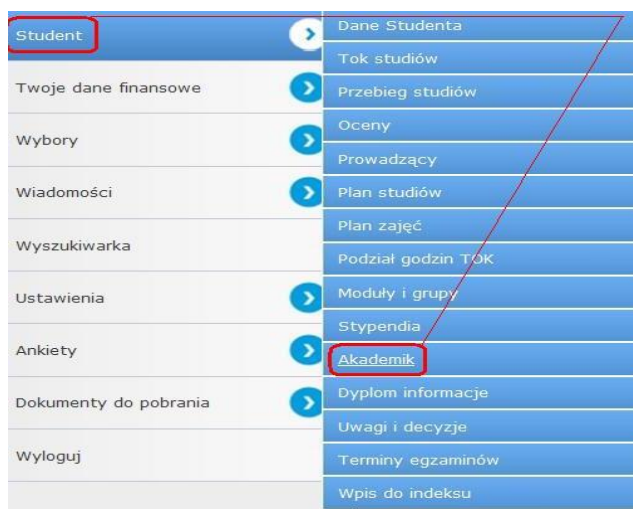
Student
Twoje dane finansowe
Wybory
Wiadomości
Wyszukiwarka
Ustawienia
Ankiety
Dokumenty do pobrania
Wyloguj

Dane Studenta
Tok studiów
Przebieg studiów
Oceny
Prowadzący
Plan studiów
Plan zajęć
Podział godzin TOK
Moduły i grupy
Stypendia
Akademik
Dyplom informacje
Uwagi i decyzje
Terminy egzaminów
Wpis do indeksu